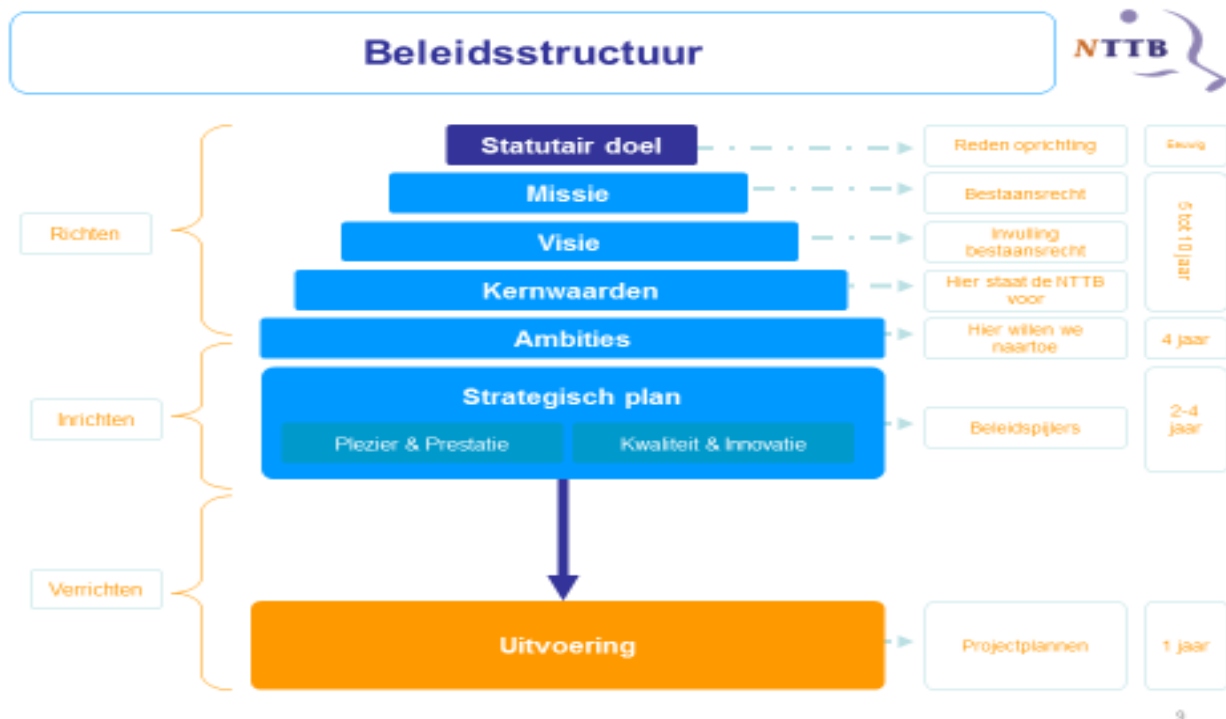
Beleidsstructuur

NTTB

Richten

Inrichten

Verrichten

Statutair doel

Missie

Visie

Kernwaarden

Ambities

Strategisch plan

Plezier & Prestatie

Kwaliteit & Innovatie

Uitvoering

Reden oprichting

Bestaansrecht

Invulling bestaansrecht

Hier staat de NTTB voor

Hier willen we naartoe

Beleidspijlers

Projectplannen

Eeuwig

5 tot 10 jaar

4 jaar

2-4 jaar

1 jaar

9